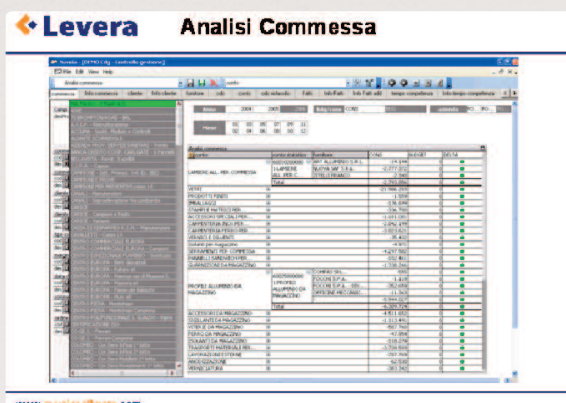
Levera Analisi Commessa

File Edit View Help

Anno 2004 2005

Mese 01 02 03 04 05 06 07 08 09 10 11 12

Analisi commessa

conto | conto dettaglio | fornitore | Cons. | Budget | Delta

LAMIERE ALL. PER. COMMESSA

Totale

SERVIZI

PRODOTTI FINITI

IMBALLAGGI

CARPENTERIA PER MAGAZZINO

PROFILI ALLUMINIO DA MAGAZZINO

Totale

ACCESSORI DA MAGAZZINO

VITERIE DA MAGAZZINO

FERRO DA MAGAZZINO

TRASPORTI MATERIALI

LAVORAZIONI ESTERNE

VERNICIATURA

www.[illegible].com